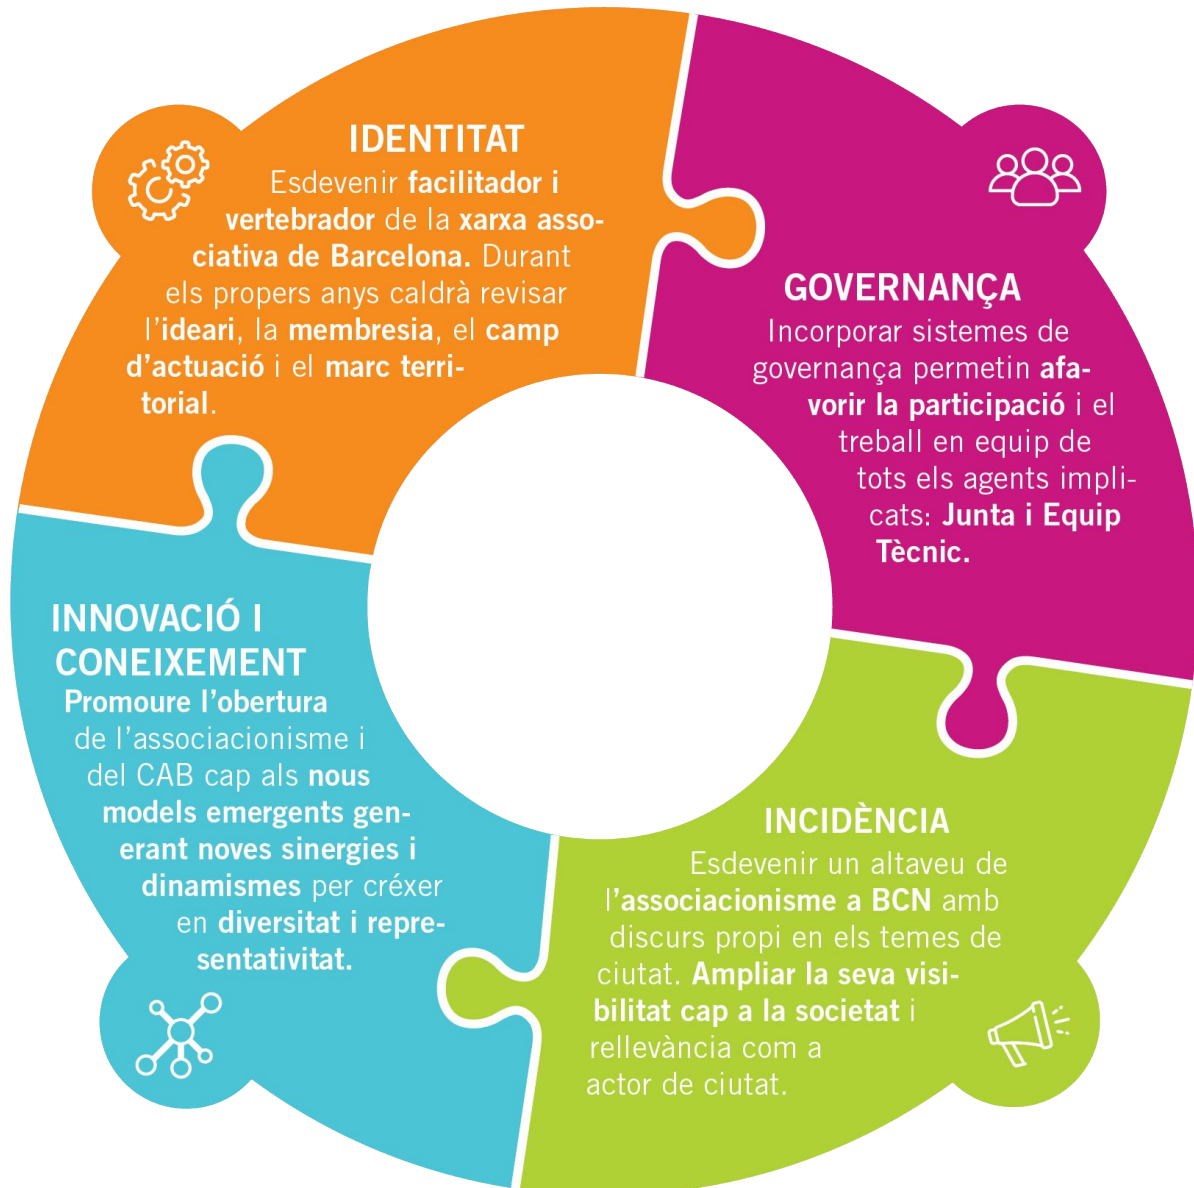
IDENTITAT

Esdevenir facilitador i vertebrador de la xarxa associativa de Barcelona. Durant els propers anys caldrà revisar l'ideari, la membresia, el camp d'actuació i el marc territorial.

GOVERNANÇA

Incorporar sistemes de governança permetin afavorir la participació i el treball en equip de tots els agents implicats: Junta i Equip Tècnic.

INNOVACIÓ I CONEIXEMENT

Promoure l'obertura de l'associacionisme i del CAB cap als nous models emergents generant noves sinergies i dinamismes per créxer en diversitat i representativitat.

INCIDÈNCIA

Esdevenir un altaveu de l'associacionisme a BCN amb discurs propi en els temes de ciutat. Ampliar la seva visibilitat cap a la societat i rellevància com a actor de ciutat.